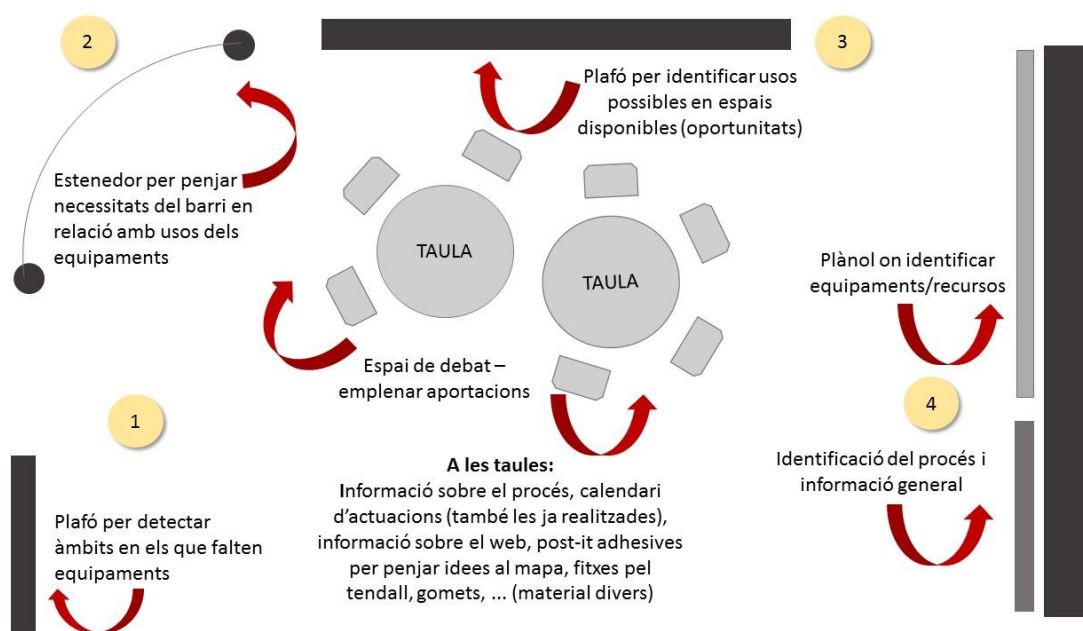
2

3

Plafó per identificar usos possibles en espais disponibles (oportunitats)

Estenedor per penjar necessitats del barri en relació amb usos dels equipaments

TAULA

TAULA

Plànol on identificar equipaments/recursos

Espai de debat – emplenar aportacions

4

1

A les taules:
Informació sobre el procés, calendari d'actuacions (també les ja realitzades), informació sobre el web, post-it adhesives per penjar idees al mapa, fitxes pel tendall, gomets, ... (material divers)

Identificació del procés i informació general

Plafó per detectar àmbits en els que falten equipaments